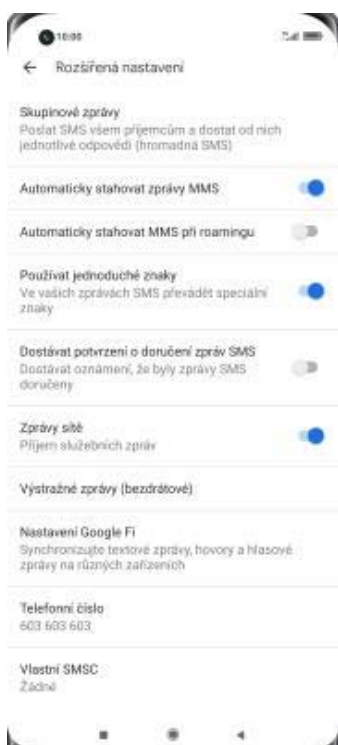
10:00

Rozšířená nastavení

Skupinové zprávy
Poslat SMS všem příjemcům a dostat od nich jednotlivé odpovědi (hromadná SMS)

Automaticky stahovat zprávy MMS

Automaticky stahovat MMS při roamingu

Používat jednoduché znaky
Ve vašich zprávách SMS převádět speciální znaky

Dostávat potvrzení o doručení zpráv SMS
Dostávat oznámení, že byly zprávy SMS doručeny

Zprávy sítě
Příjem služebních zpráv

Výstražné zprávy (bezdrátové)

Nastavení Google Fi
Synchronizujte textové zprávy, hovory a hlasové zprávy na různých zařízeních

Telefonní číslo
603 603 603

Vlastní SMSC
Žádné